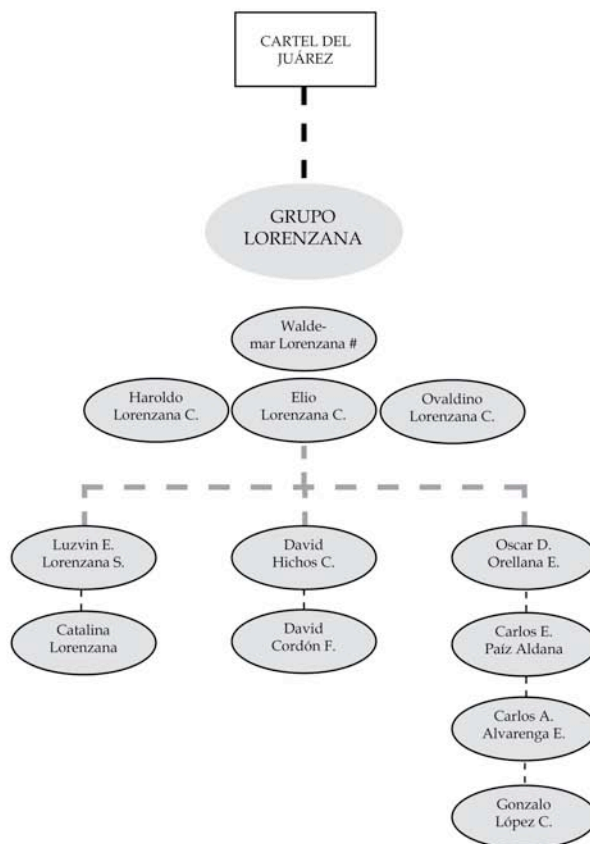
CARTEL DEL JUÁREZ

GRUPO LORENZANA

Walde-mar Lorenzana #

Haroldo Lorenzana C.

Elio Lorenzana C.

Ovaldino Lorenzana C.

Luzvin E. Lorenzana S.

David Hichos C.

Oscar D. Orellana E.

Catalina Lorenzana

David Cordón F.

Carlos E. Paíz Aldana

Carlos A. Alvarenga E.

Gonzalo López C.